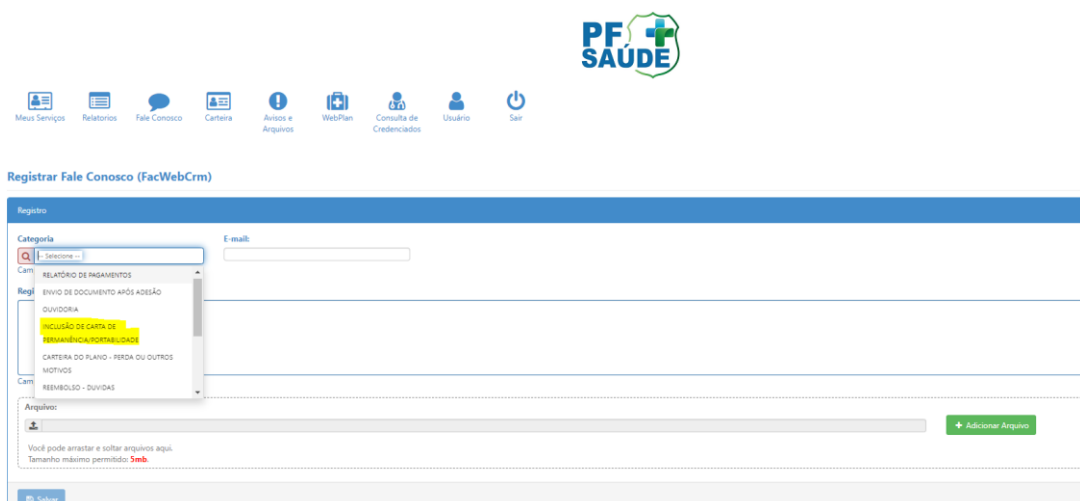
PF SAÚDE

Meus Serviços Relatorios Fale Conosco Carteira Avisos e Arquivos WebPlan Consulta de Credenciados Usuário Sair

Registrar Fale Conosco (FacWebCrm)

Registro

Categoria

-- Selecione --

Cam

RELATÓRIO DE PAGAMENTOS
ENVIO DE DOCUMENTO APÓS ADESÃO
OUVIDORIA
INCLUSÃO DE CARTA DE PERMANÊNCIA/PORTABILIDADE
CARTEIRA DO PLANO - PERDA OU OUTROS MOTIVOS
REEMBOLSO - DUVIDAS

E-mail:

Regi

Cam

Arquivo:

+ Adicionar Arquivo

Você pode arrastar e soltar arquivos aqui.
Tamanho máximo permitido: 5mb.

Salvar